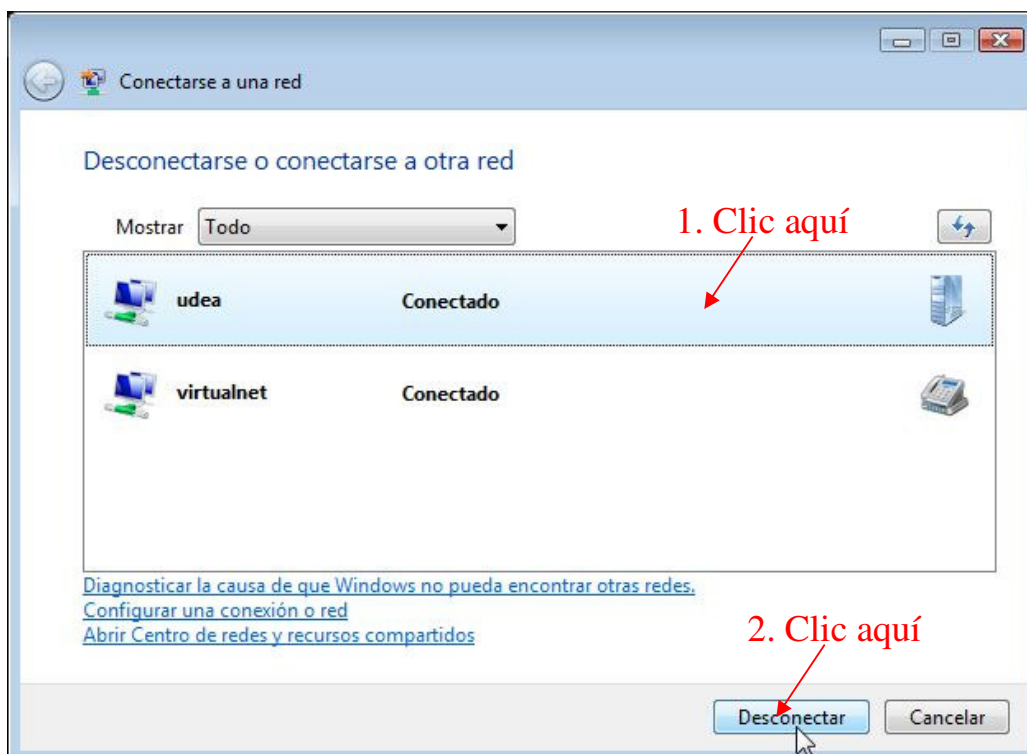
Conectarse a una red

Desconectarse o conectarse a otra red

Mostrar Todo

1. Clic aquí

udea Conectado

virtualnet Conectado

Diagnosticar la causa de que Windows no pueda encontrar otras redes.
Configurar una conexión o red
Abrir Centro de redes y recursos compartidos

2. Clic aquí

Desconectar Cancelar